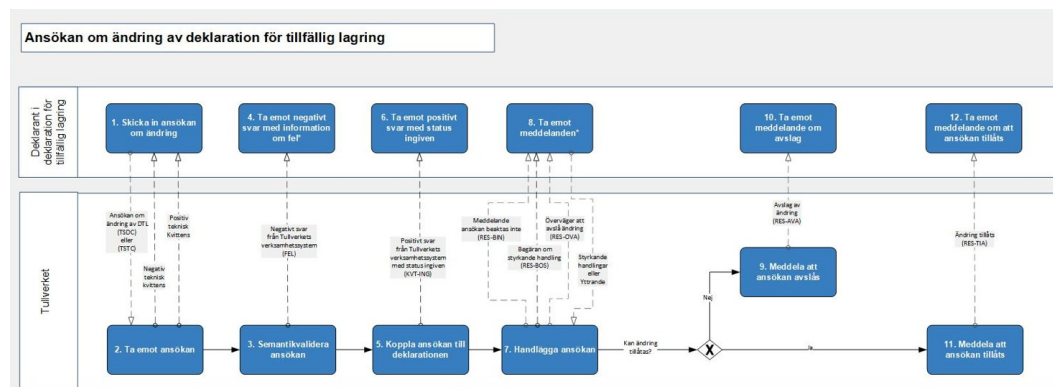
Ansökan om ändring av deklaration för tillfällig lagring

Deklarant i deklaration för tillfällig lagring

1. Skicka in ansökan om ändring

4. Ta emot negativt svar med information om fel*

6. Ta emot positivt svar med status ingiven

8. Ta emot meddelanden*

10. Ta emot meddelande om avslag

12. Ta emot meddelande om att ansökan tillåts

Tullverket

Ansökan om ändring av DTL (TSDC) eller (TSTC)

Positiv teknisk Kvittens

Negativ teknisk kvittens

Negativt svar från Tullverkets verksamhetssystem (FEL)

Positivt svar från Tullverkets verksamhetssystem med status ingiven (KVT-ING)

Meddelande ansökan beaktas inte (RES-BIN)

Begäran om styrkande handling (RES-BOS)

Överväger att avslå ändring (RES-OVA)

Styrkande handlingar eller Yttrande

Avslag av ändring (RES-AVA)

Ändring tillåts (RES-TIA)

2. Ta emot ansökan

3. Semantikvalidera ansökan

5. Koppla ansökan till deklarationen

7. Handlägga ansökan

Kan ändring tillåtas?

Nej

Ja

9. Meddela att ansökan avslås

11. Meddela att ansökan tillåts